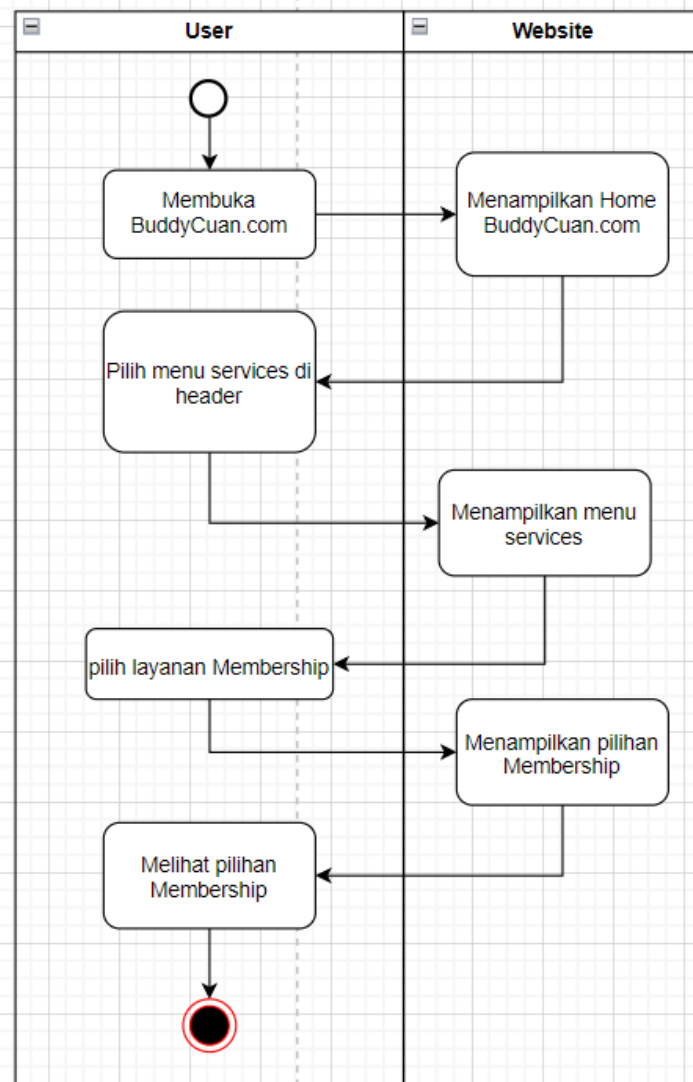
User

Website

Membuka BuddyCuan.com

Menampilkan Home BuddyCuan.com

Pilih menu services di header

Menampilkan menu services

pilih layanan Membership

Menampilkan pilihan Membership

Melihat pilihan Membership